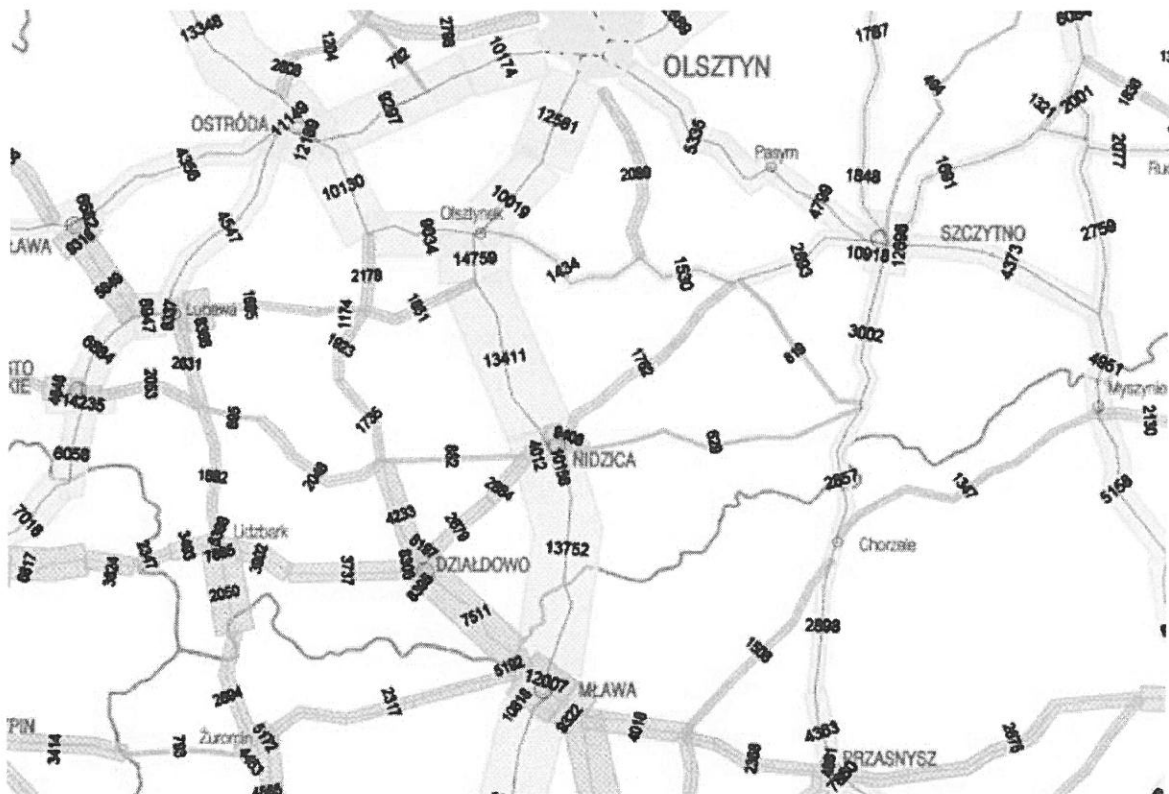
13348
2809
1294
792
2788
10174
OLSZTYN
1787
OSTRÓDA
11149
12180
9297
12581
5335
Pasym
1321
2001
2077
4356
10130
10019
2080
4799
1848
1681
Ru
6592
6318
4547
Olsztynek
9034
14759
1434
1530
2803
10918
12698
SZCZYTNO
2759
4373
ŁAWA
3849
8947
4009
Lubawa
6305
1895
2178
1174
1851
1623
13411
1792
819
3002
6884
2831
14235
2083
966
1735
8409
4012
10186
NIDZICA
892
829
4957
Myszynie
2130
6058
1882
2049
2684
2857
1347
5158
7018
Lidzbark
2188
7885
3403
2347
3624
3832
3737
4233
5187
2079
6308
6839
DZIAŁDOWO
13752
Chorzele
6817
2050
7511
2698
1535
5192
12007
MŁAWA
2694
2317
10618
6022
4018
Żuromin
5172
4453
780
3414
PIN
2398
4363
PRZASNYSZ
2876